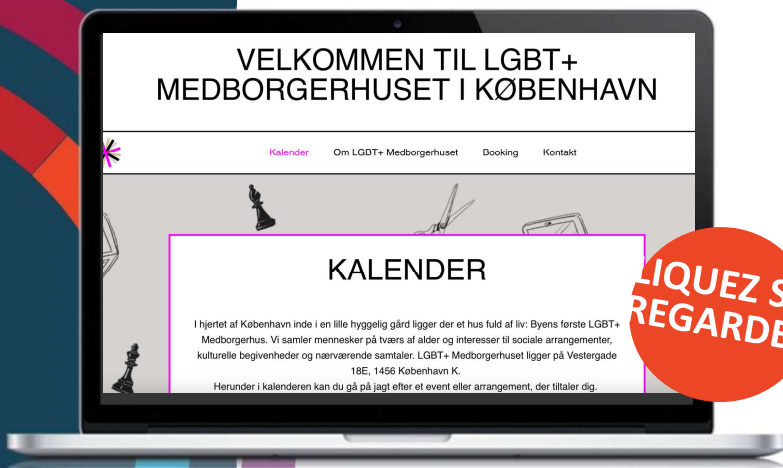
VELKOMMEN TIL LGBT+ MEDBORGERHUSET I KØBENHAVN

Kalender Om LGBT+ Medborgerhuset Dooking Kontakt

KALENDER

I hjertet af København inde i en lille hyggelig gård ligger der et hus fuld af liv: Byens første LGBT+ Medborgerhus. Vi samler mennesker på tværs af alder og interesser til sociale arrangementer, kulturelle begivenheder og nærværende samtaler. LGBT+ Medborgerhuset ligger på Vestergade 18E, 1456 København K.
Herunder i kalenderen kan du gå på jagt efter et event eller arrangement, der tiltaler dig.

LIQUEZ S
REGARDE